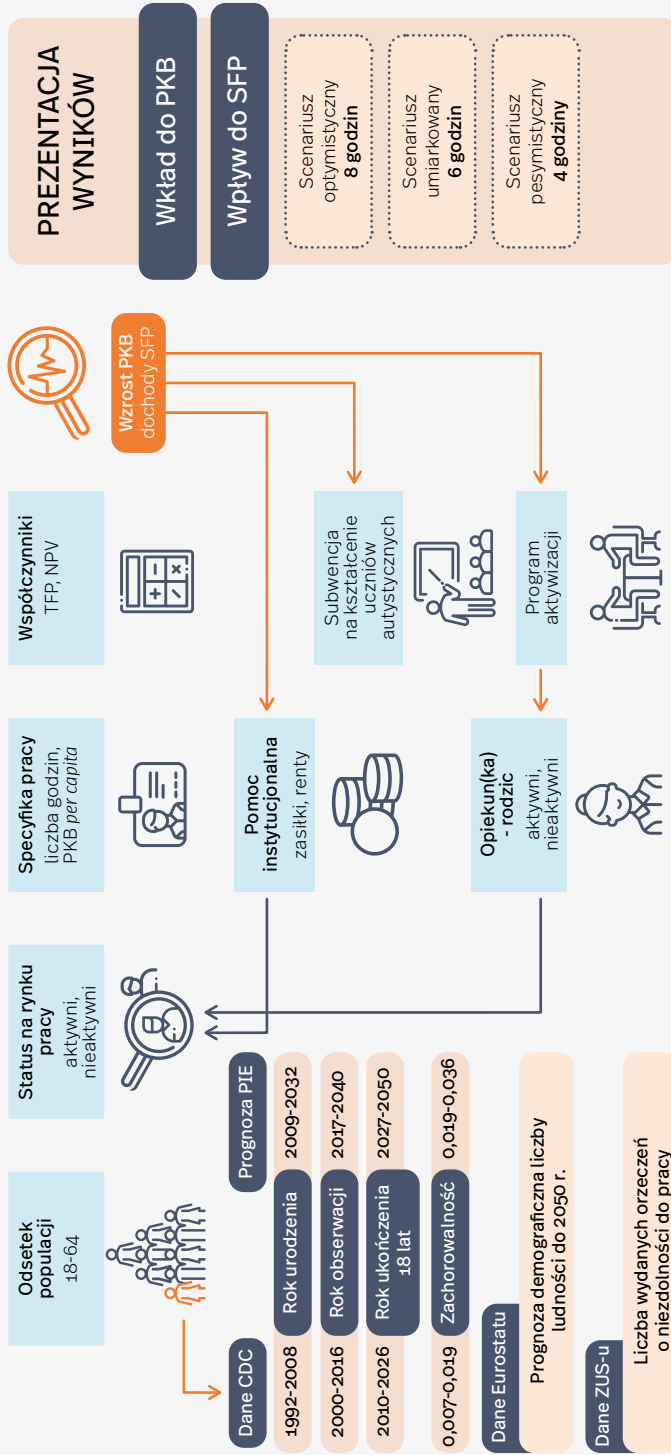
PREZENTACJA WYNIKÓW

Wkład do PKB

Wpływ do SFP

Scenariusz optymistyczny **8 godzin**

Scenariusz umiarkowany **6 godzin**

Scenariusz pesymistyczny **4 godziny**

**Wzrost PKB** dochody SFP

**Współczynniki** TFP, NPV

Subwencja na kształcenie uczniów autystycznych

Program aktywizacji

**Specyfika pracy** liczba godzin, PKB *per capita*

**Pomoc instytucjonalna** zasiłki, renty

**Opiekun(ka) - rodzic** aktywni, nieaktywni

**Status na rynku pracy** aktywni, nieaktywni

**Odsetek populacji** 18-64

| Dane CDC | | Prognoza PIE |
|---|---|---|
| 1992-2008 | Rok urodzenia | 2009-2032 |
| 2000-2016 | Rok obserwacji | 2017-2040 |
| 2010-2026 | Rok ukończenia 18 lat | 2027-2050 |
| 0,007-0,019 | Zachorowalność | 0,019-0,036 |

Dane Eurostatu

Prognoza demograficzna liczby ludności do 2050 r.

Dane ZUS-u

Liczba wydanych orzeczeń o niezdolności do pracy